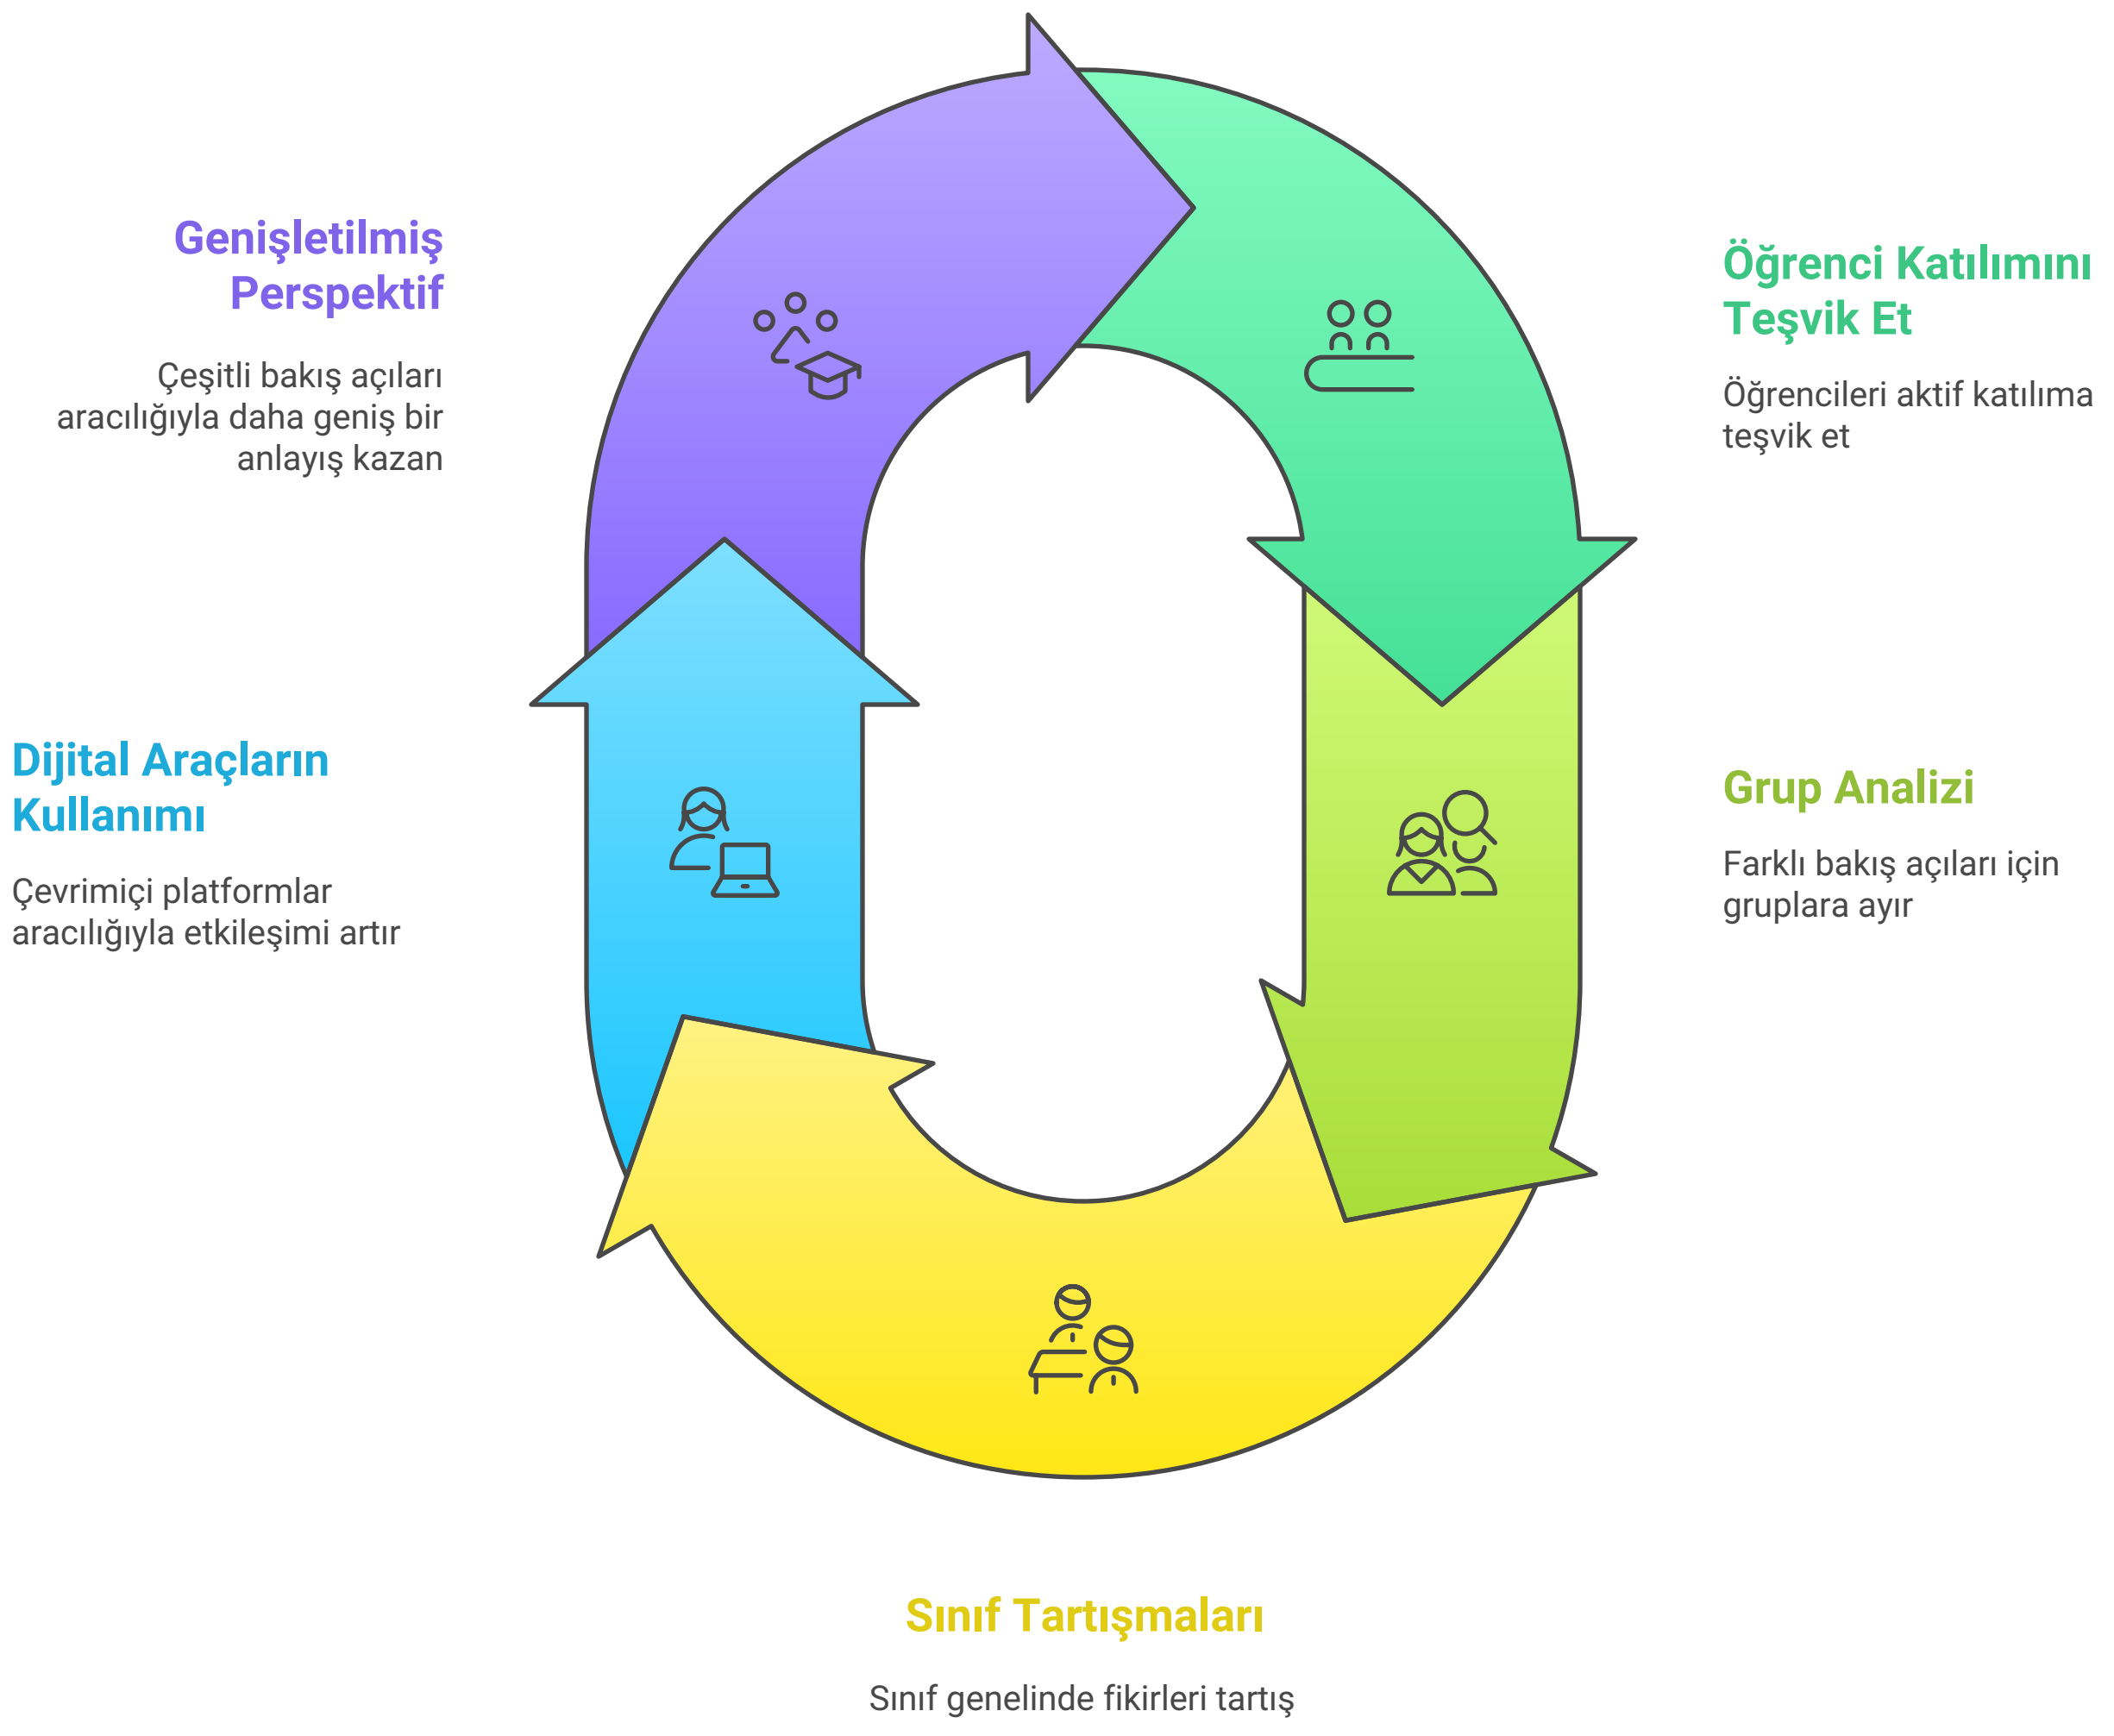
Genişletilmiş Perspektif

Çeşitli bakış açıları aracılığıyla daha geniş bir anlayış kazan

Öğrenci Katılımını Teşvik Et

Öğrencileri aktif katılıma teşvik et

Dijital Araçların Kullanımı

Çevrimiçi platformlar aracılığıyla etkileşimi artır

Grup Analizi

Farklı bakış açıları için gruplara ayır

Sınıf Tartışmaları

Sınıf genelinde fikirleri tartış